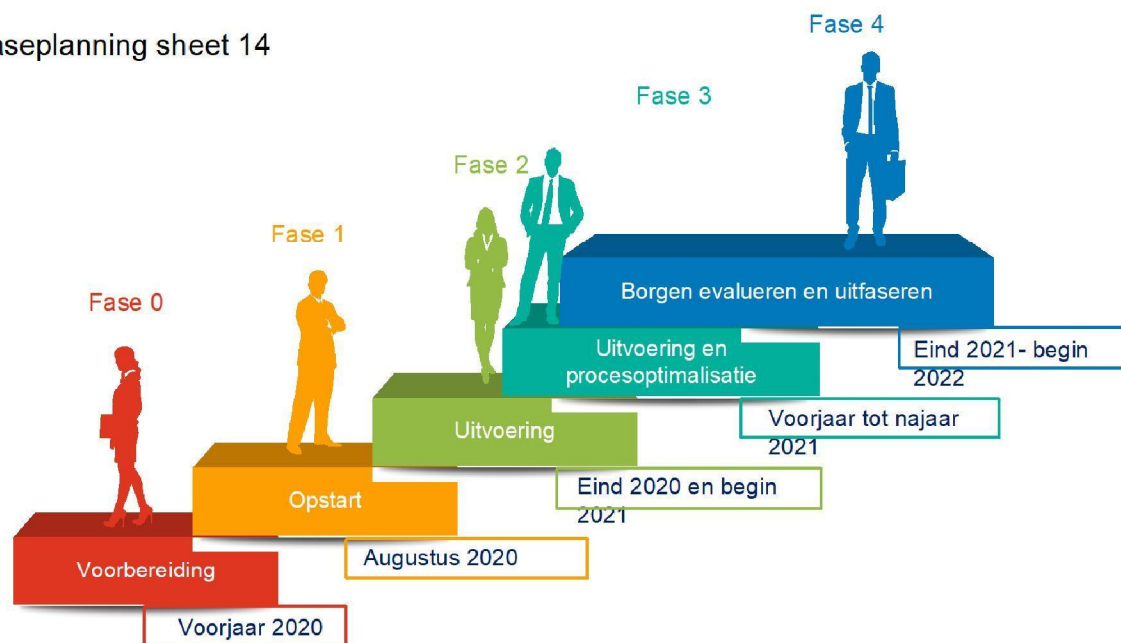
aseplanning sheet 14

Fase 4

Fase 3

Fase 2

Fase 1

Fase 0

Borgen evalueren en uitfaseren

Eind 2021- begin 2022

Uitvoering en procesoptimalisatie

Voorjaar tot najaar 2021

Uitvoering

Eind 2020 en begin 2021

Opstart

Augustus 2020

Voorbereiding

Voorjaar 2020